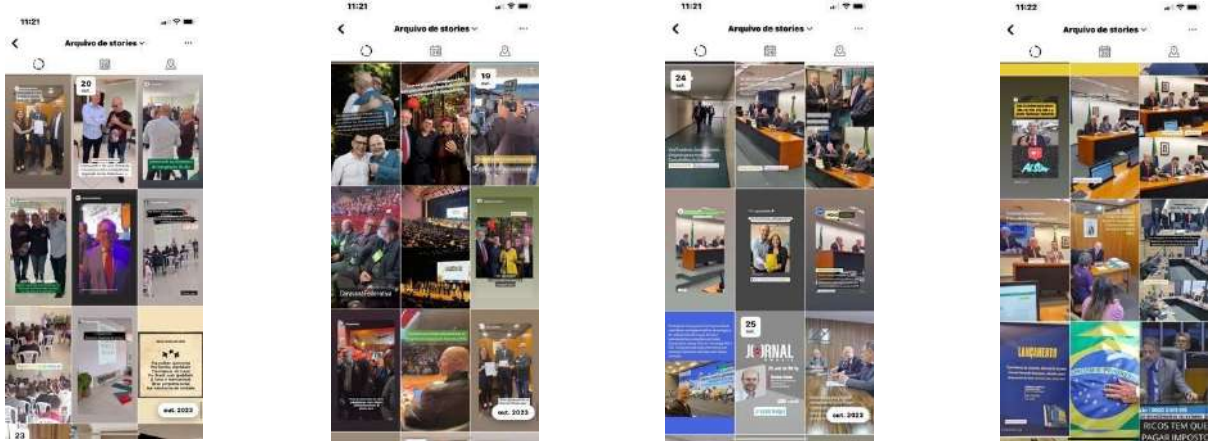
11:21

Arquivo de stories

20 out.

out. 2023

23

11:21

Arquivo de stories

19 out.

out. 2023

11:21

Arquivo de stories

24 out.

25 out.

JORNAL

out. 2023

11:22

Arquivo de stories

LANÇAMENTO

RICOS TEM QUE PAGAR IMPOSTO